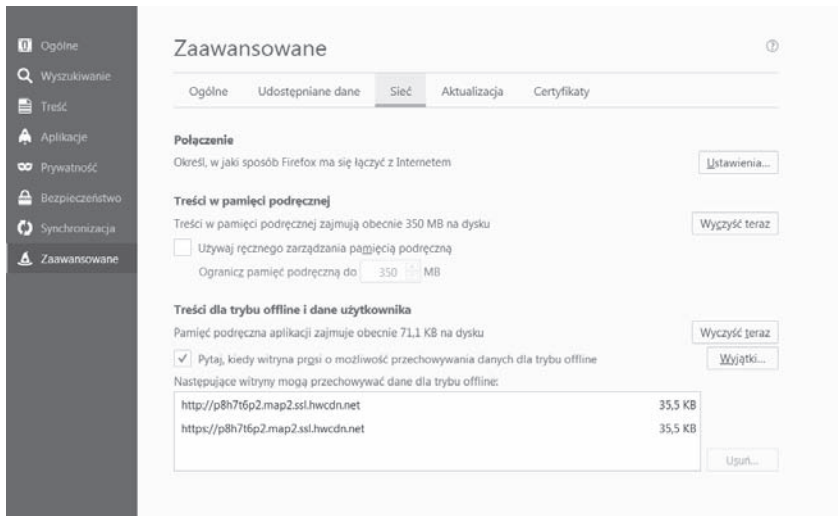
Ogólne
Wyszukiwanie
Treść
Aplikacje
Prywatność
Bezpieczeństwo
Synchronizacja
Zaawansowane

Zaawansowane

Ogólne | Udostępniane dane | Sieć | Aktualizacja | Certyfikaty

Połączenie
Określ, w jaki sposób Firefox ma się łączyć z Internetem
Ustawienia...

Treści w pamięci podręcznej
Treści w pamięci podręcznej zajmują obecnie 350 MB na dysku
Wyczyść teraz
Używaj ręcznego zarządzania pamięcią podręczną
Ogranicz pamięć podręczną do 350 MB

Treści dla trybu offline i dane użytkownika
Pamięć podręczna aplikacji zajmuje obecnie 71,1 KB na dysku
Wyczyść teraz
✓ Pytaj, kiedy witryna prosi o możliwość przechowywania danych dla trybu offline
Wyjątki...
Następujące witryny mogą przechowywać dane dla trybu offline:

| | |
|---|---|
| http://p8h7t6p2.map2.ssl.hwcdn.net | 35,5 KB |
| https://p8h7t6p2.map2.ssl.hwcdn.net | 35,5 KB |

Usuń...